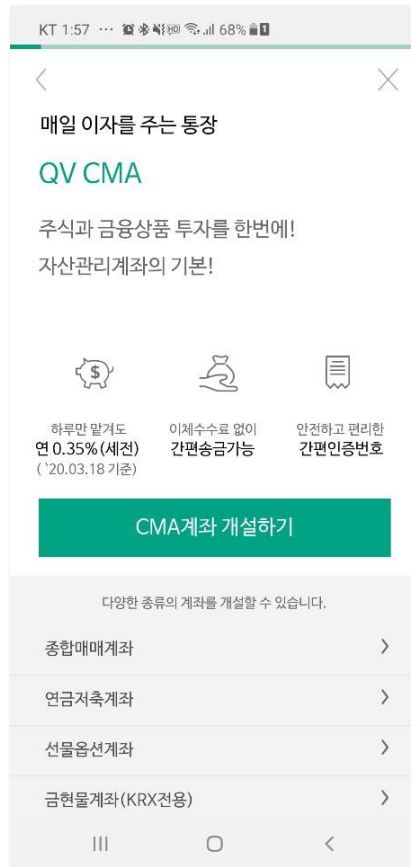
KT 1:57 ··· 68%

매일 이자를 주는 통장

QV CMA

주식과 금융상품 투자를 한번에!
자산관리계좌의 기본!

하루만 맡겨도
연 0.35% (세전)
('20.03.18 기준)

이체수수료 없이
간편송금가능

안전하고 편리한
간편인증번호

CMA계좌 개설하기

다양한 종류의 계좌를 개설할 수 있습니다.

종합매매계좌

연금저축계좌

선물옵션계좌

금현물계좌(KRX전용)